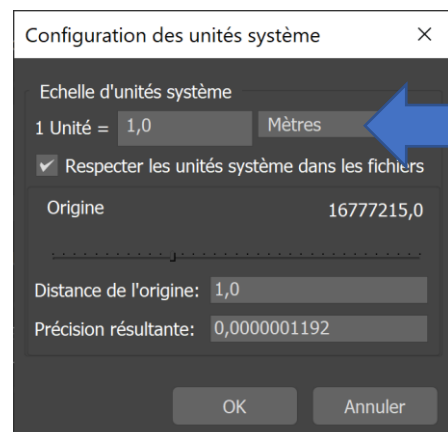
Configuration des unités système
×

Echelle d'unités système

1 Unité = 1,0
Mètres

✔ Respecter les unités système dans les fichiers

Origine
16777215,0

Distance de l'origine: 1,0

Précision résultante: 0,0000001192

OK
Annuler